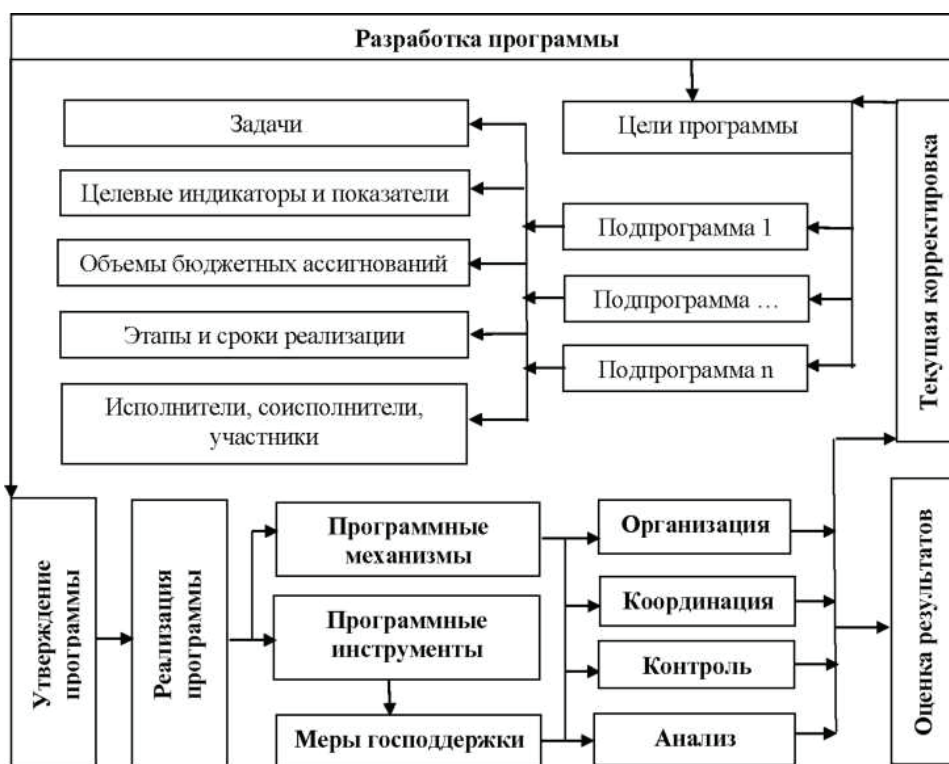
Разработка программы

Задачи

Целевые индикаторы и показатели

Объемы бюджетных ассигнований

Этапы и сроки реализации

Исполнители, соисполнители, участники

Цели программы

Подпрограмма 1

Подпрограмма …

Подпрограмма n

Текущая корректировка

Утверждение программы

Реализация программы

Программные механизмы

Программные инструменты

Меры господдержки

Организация

Координация

Контроль

Анализ

Оценка результатов